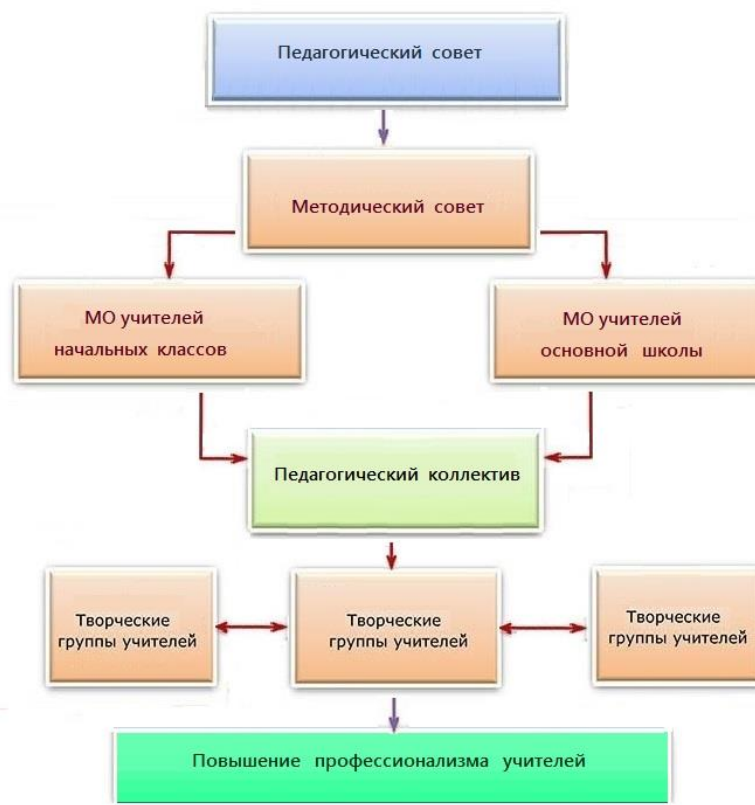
Педагогический совет

Методический совет

МО учителей начальных классов

МО учителей основной школы

Педагогический коллектив

Творческие группы учителей

Творческие группы учителей

Творческие группы учителей

Повышение профессионализма учителей